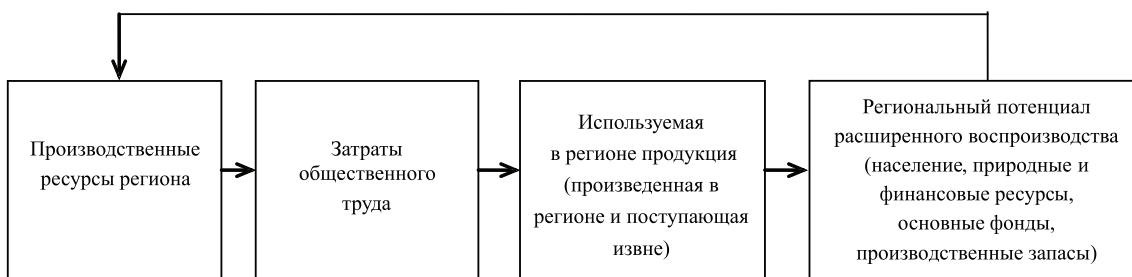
Производственные ресурсы региона

Затраты общественного труда

Используемая в регионе продукция (произведенная в регионе и поступающая извне)

Региональный потенциал расширенного воспроизводства (население, природные и финансовые ресурсы, основные фонды, производственные запасы)